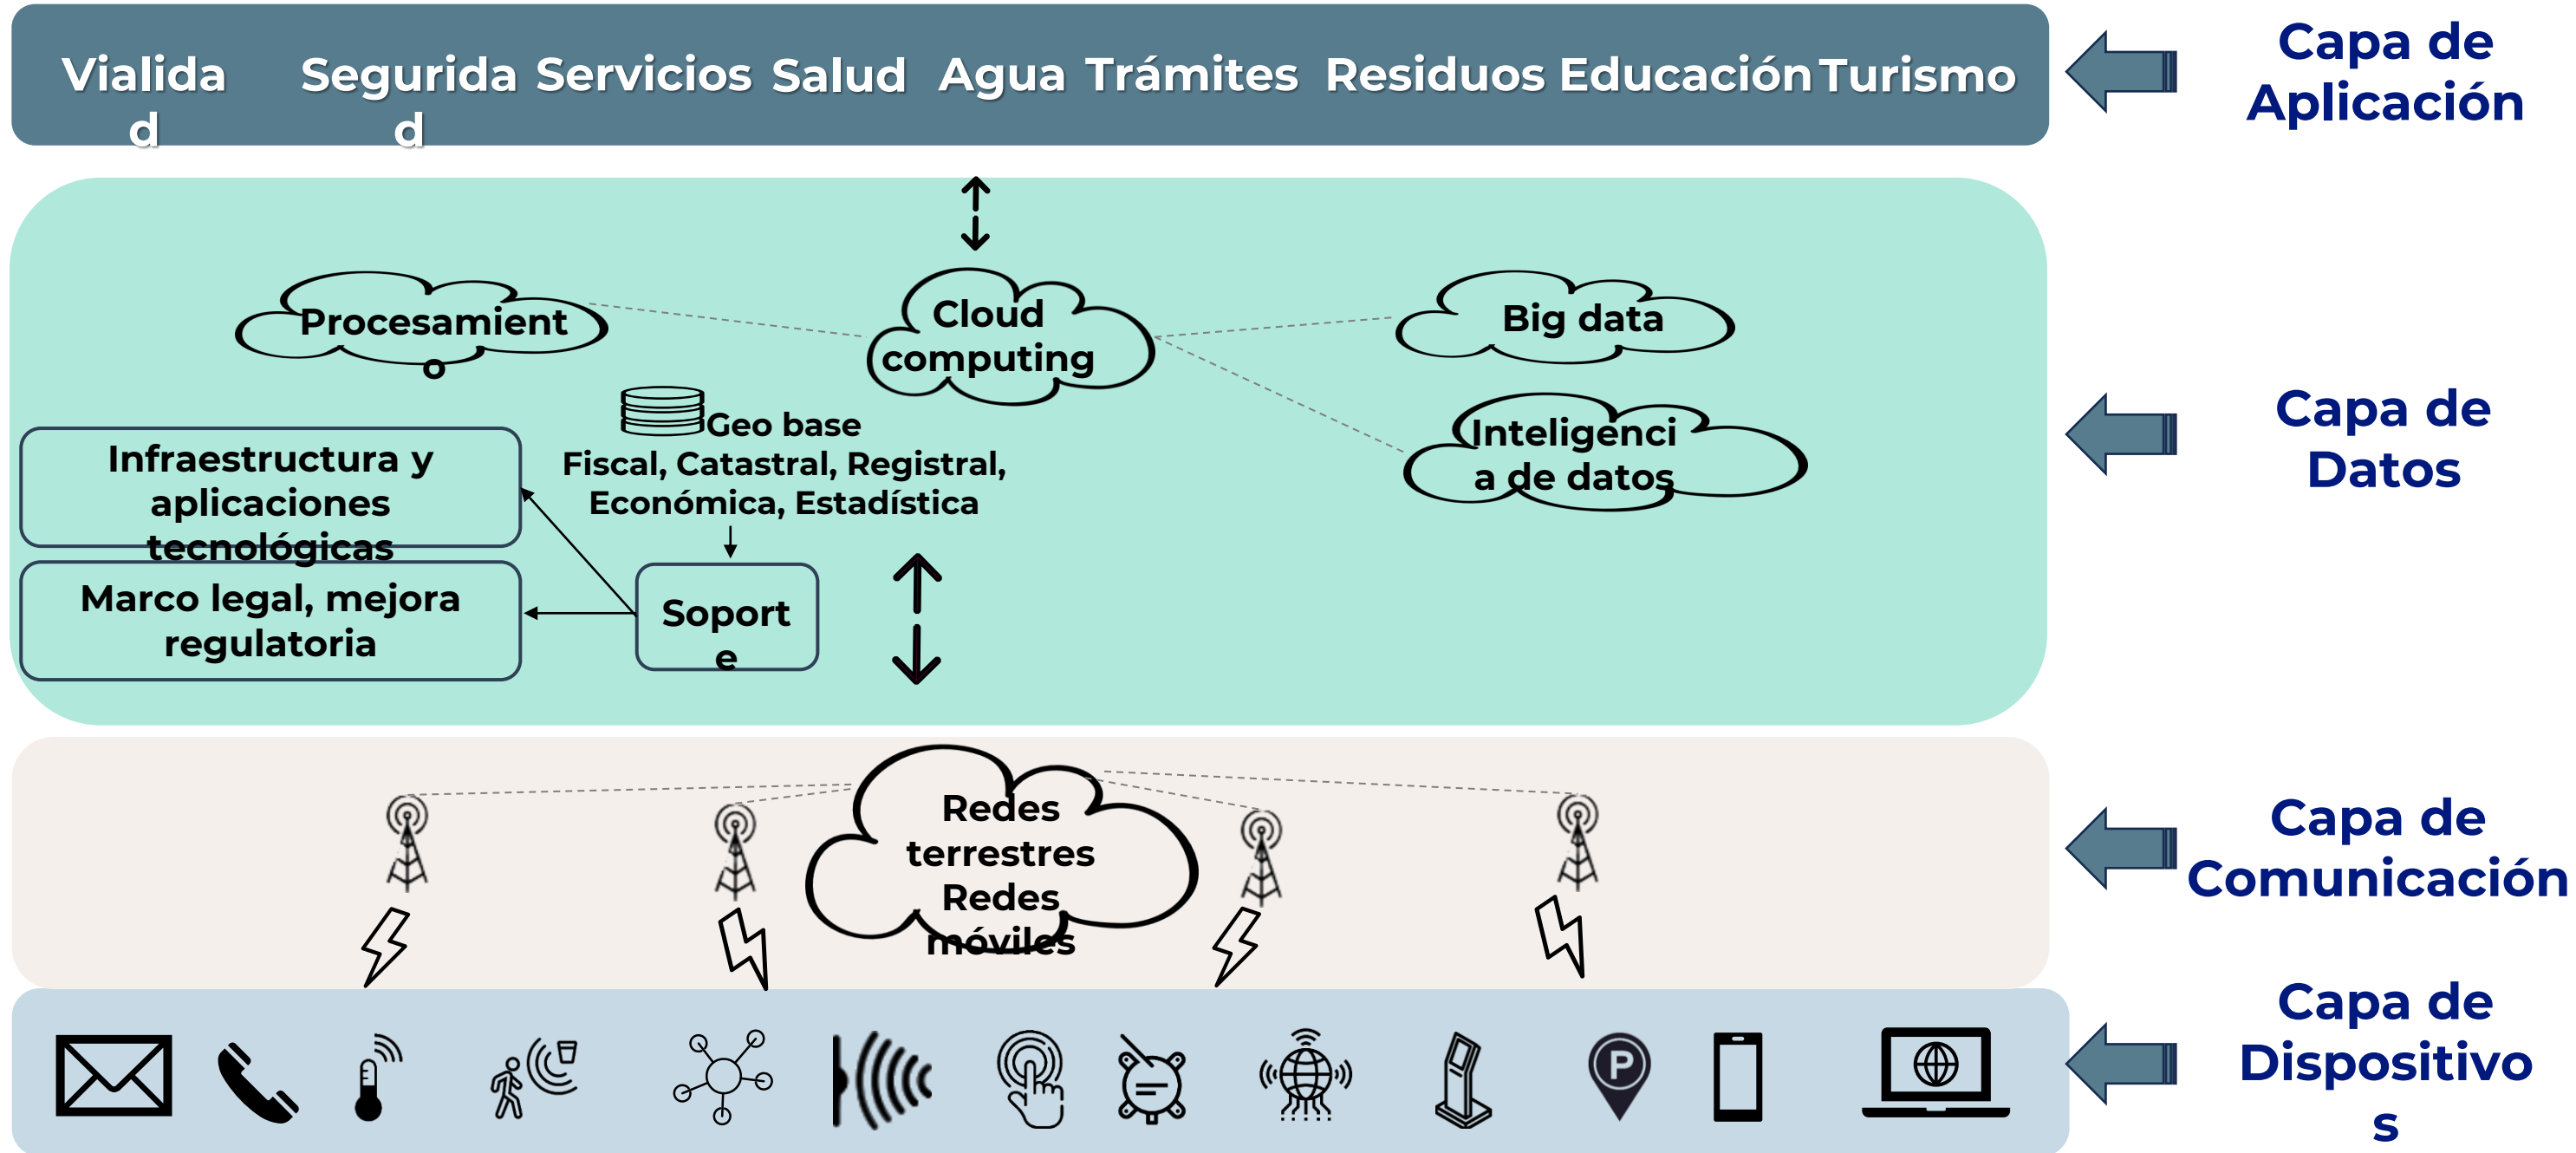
Vialidad Seguridad Servicios Salud Agua Trámites Residuos Educación Turismo

Capa de Aplicación

Cloud computing

Procesamiento

Big data

Inteligencia de datos

Geo base
Fiscal, Catastral, Registral, Económica, Estadística

Infraestructura y aplicaciones tecnológicas

Marco legal, mejora regulatoria

Soporte

Capa de Datos

Redes terrestres
Redes móviles

Capa de Comunicación

Capa de Dispositivos